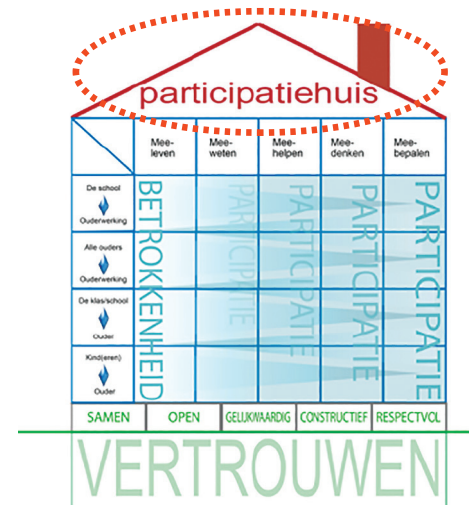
participatiehuis

| | Meeleven | Meeweten | Meehelpen | Meedenken | Meebepalen |
|---|---|---|---|---|---|
| De school / Ouderwerking | BETROKKENHEID | PARTICIPATIE | PARTICIPATIE | PARTICIPATIE | PARTICIPATIE |
| Alle ouders / Ouderwerking | | | | | |
| De klas/school / Ouder | | | | | |
| Kind(eren) / Ouder | | | | | |

SAMEN | OPEN | GELIJKWAARDIG | CONSTRUCTIEF | RESPECTVOL

VERTROUWEN